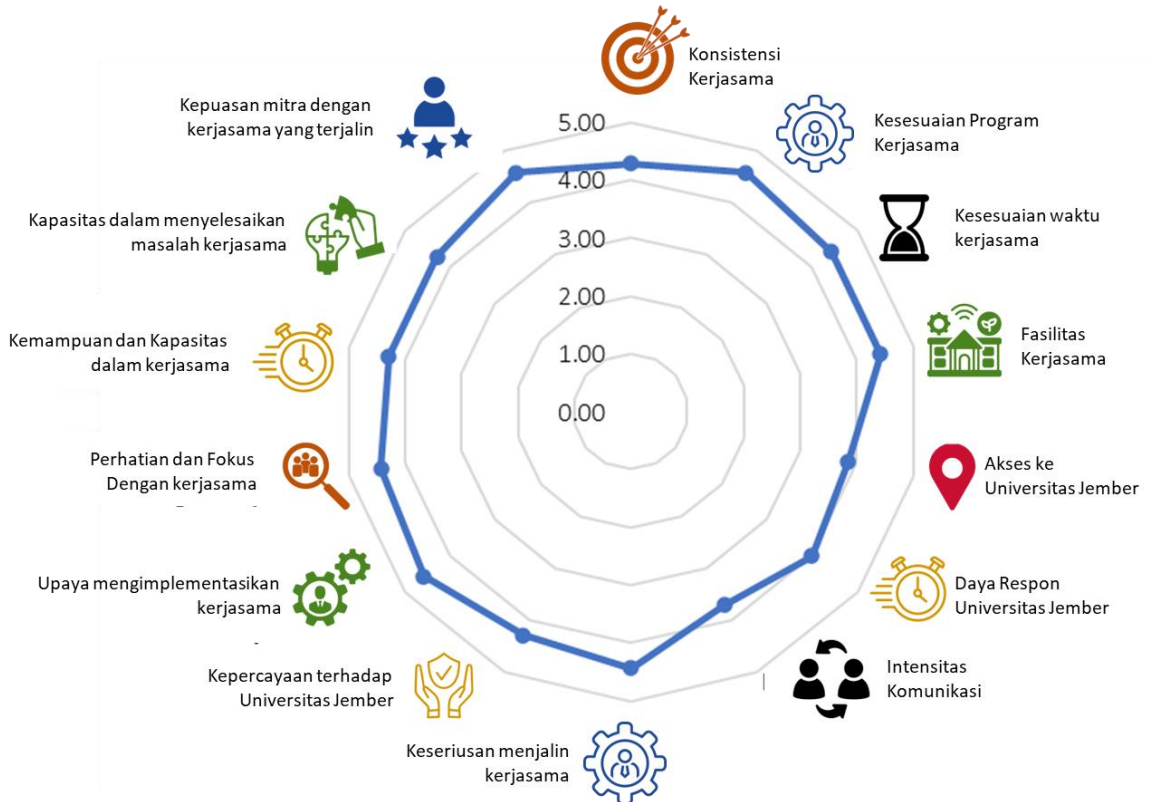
Konsistensi Kerjasama

Kesesuaian Program Kerjasama

Kesesuaian waktu kerjasama

Fasilitas Kerjasama

Akses ke Universitas Jember

Daya Respon Universitas Jember

Intensitas Komunikasi

Keseriusan menjalin kerjasama

Kepercayaan terhadap Universitas Jember

Upaya mengimplementasikan kerjasama

Perhatian dan Fokus Dengan kerjasama

Kemampuan dan Kapasitas dalam kerjasama

Kapasitas dalam menyelesaikan masalah kerjasama

Kepuasan mitra dengan kerjasama yang terjalin

5.00
4.00
3.00
2.00
1.00
0.00